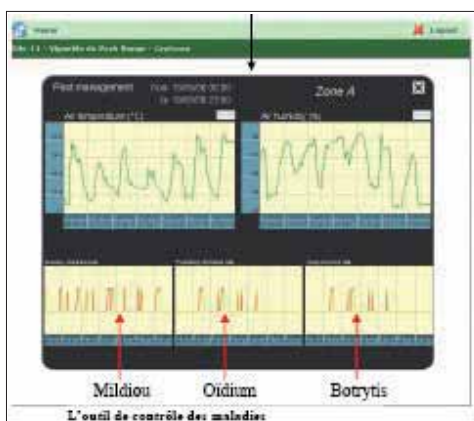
Home
Logout
Site 1.1 - Vignoble du Rock Bauer - Grafouse
Pest management
from: 13/05/08 00:00
to: 13/05/08 23:00
Zone A
Air temperature (°C)
Air humidity (%)
Mildiou
Oidium
Botrytis
L'outil de contrôle des maladies